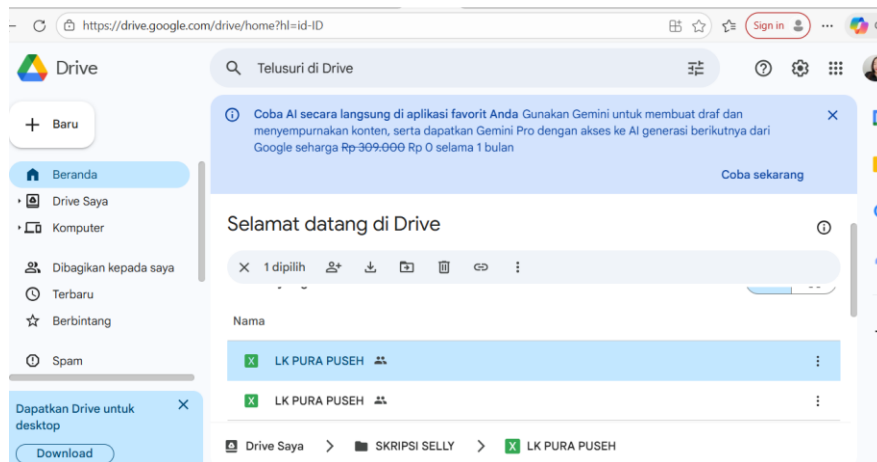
https://drive.google.com/drive/home?hl=id-ID

Sign in

Drive

Telusuri di Drive

Baru

Beranda

Drive Saya

Komputer

Dibagikan kepada saya

Terbaru

Berbintang

Spam

Dapatkan Drive untuk desktop

Download

Coba AI secara langsung di aplikasi favorit Anda Gunakan Gemini untuk membuat draf dan menyempurnakan konten, serta dapatkan Gemini Pro dengan akses ke AI generasi berikutnya dari Google seharga ~~Rp 309.000~~ Rp 0 selama 1 bulan

Coba sekarang

Selamat datang di Drive

1 dipilih

Nama

LK PURA PUSEH

LK PURA PUSEH

Drive Saya > SKRIPSI SELLY > LK PURA PUSEH